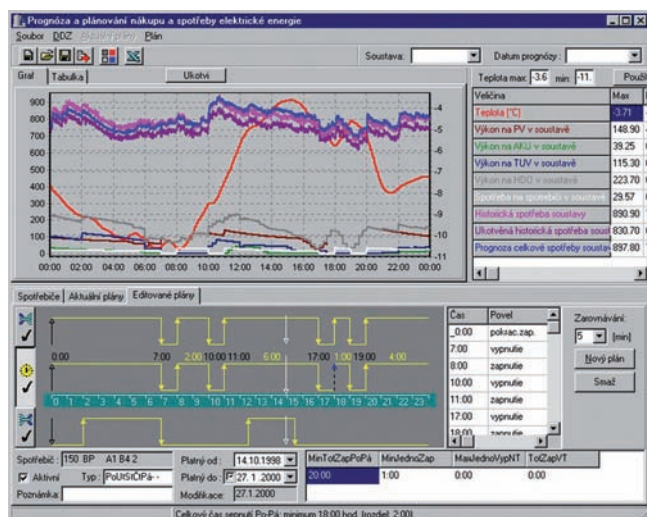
Prognóza a plánování nákupu a spotřeby elektrické energie

Soubor DDZ Aktuální plány Plán

Soustava: Datum prognózy:

Graf Tabulka Ukotvi

Teplota max: -3.6 min: -11. Použí

900 800 700 600 500 400 300 200 100 0

-4 -5 -6 -7 -8 -9 -10 -11

00:00 02:00 04:00 06:00 08:00 10:00 12:00 14:00 16:00 18:00 20:00 22:00 00:00

| Veličina | Max |
|---|---|
| Teplota [°C] | -3.71 |
| Výkon na PV v soustavě | 148.90 |
| Výkon na AKU v soustavě | 39.25 |
| Výkon na TUV v soustavě | 115.30 |
| Výkon na HDO v soustavě | 223.70 |
| Spotřeba na spotřebiči v soustavě | 29.57 |
| Historická spotřeba soustavy | 890.90 |
| Ukotvená historická spotřeba sous | 830.70 |
| Prognoza celkové spotřeby sousta | 897.80 |

Spotřebiče Aktuální plány Editované plány

0:00 7:00 2:00 10:00 11:00 6:00 17:00 1:00 19:00 4:00

0 1 2 3 4 5 6 7 8 9 10 11 12 13 14 15 16 17 18 19 20 21 22 23

| Čas | Povel |
|---|---|
| 0:00 | pokrac.zap. |
| 7:00 | vypnutie |
| 8:00 | zapnutie |
| 10:00 | vypnutie |
| 11:00 | zapnutie |
| 17:00 | vypnutie |
| 18:00 | zapnutie |

Zarovnávání: 5 [min]

Nový plán

Smaž

Spotřebič: 150 BP A1 B4 2

Aktivní Typ: PoUtStČtPá

Poznámka:

Platný od: 14.10.1998

Platný do: 27. 1 .2000

Modifikace: 27.1.2000

| MinTolZapPoPá | MinJednoZap | MaxJednoVypNT | TolZapVT |
|---|---|---|---|
| 20:00 | 1:00 | 0:00 | 0:00 |

Celkový čas sepnutí Po-Pá: minimum 18:00 hod. [rozdíl: 2:00]